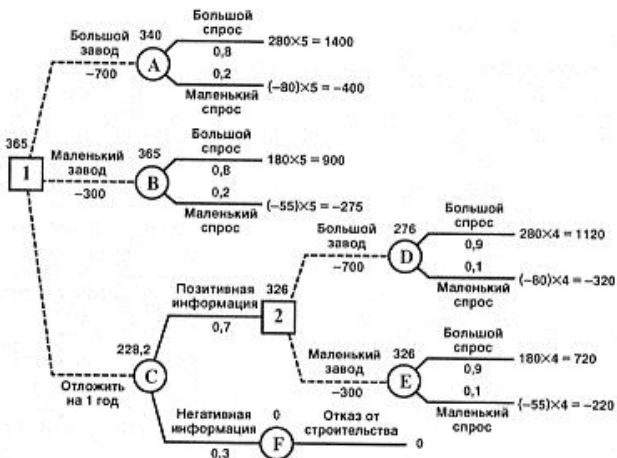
Большой завод
340
−700
A
Большой спрос
0,8
280×5 = 1400
0,2
Маленький спрос
(−80)×5 = −400

365
1

Маленький завод
365
−300
B
Большой спрос
0,8
180×5 = 900
0,2
Маленький спрос
(−55)×5 = −275

Большой завод
276
−700
D
Большой спрос
0,9
280×4 = 1120
0,1
Маленький спрос
(−80)×4 = −320

Позитивная информация
326
0,7
2

Маленький завод
326
−300
E
Большой спрос
0,9
180×4 = 720
0,1
Маленький спрос
(−55)×4 = −220

228,2
C
Отложить на 1 год

Негативная информация
0
0,3
F
Отказ от строительства
0